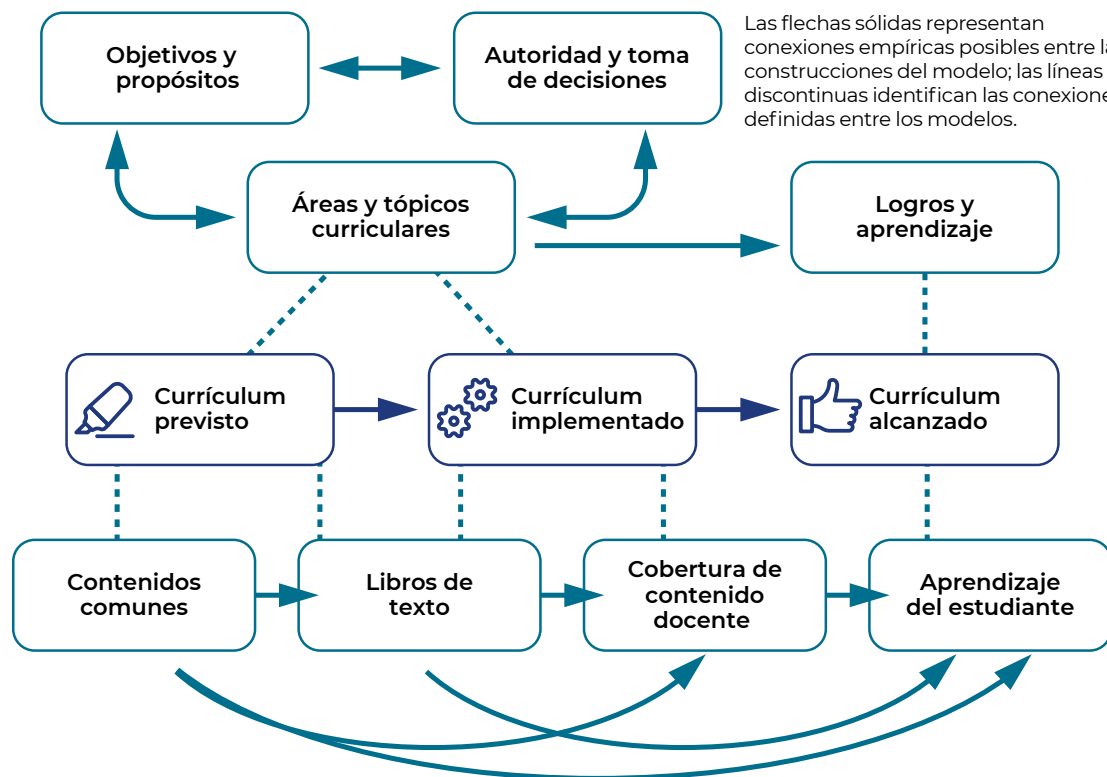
Objetivos y propósitos

Autoridad y toma de decisiones

Las flechas sólidas representan conexiones empíricas posibles entre la construcciones del modelo; las líneas discontinuas identifican las conexione definidas entre los modelos.

Áreas y tópicos curriculares

Logros y aprendizaje

Currículum previsto

Currículum implementado

Currículum alcanzado

Contenidos comunes

Libros de texto

Cobertura de contenido docente

Aprendizaje del estudiante